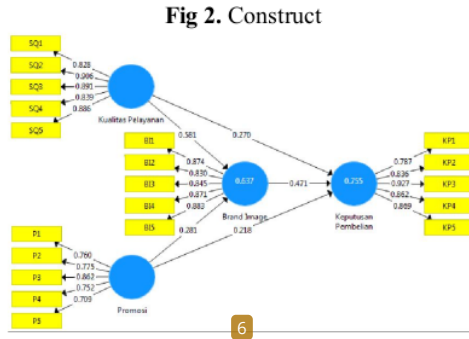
**Fig 2.** Construct

SQ1
SQ2
SQ3
SQ4
SQ5
0.828
0.906
0.891
0.839
0.886
Kualitas Pelayanan
0.581
0.270
BI1
BI2
BI3
BI4
BI5
0.874
0.830
0.845
0.871
0.883
0.637
Brand Image
0.471
0.755
Keputusan Pembelian
0.787
0.836
0.927
0.862
0.869
KP1
KP2
KP3
KP4
KP5
0.281
0.218
P1
P2
P3
P4
P5
0.760
0.775
0.862
0.752
0.709
Promosi

6